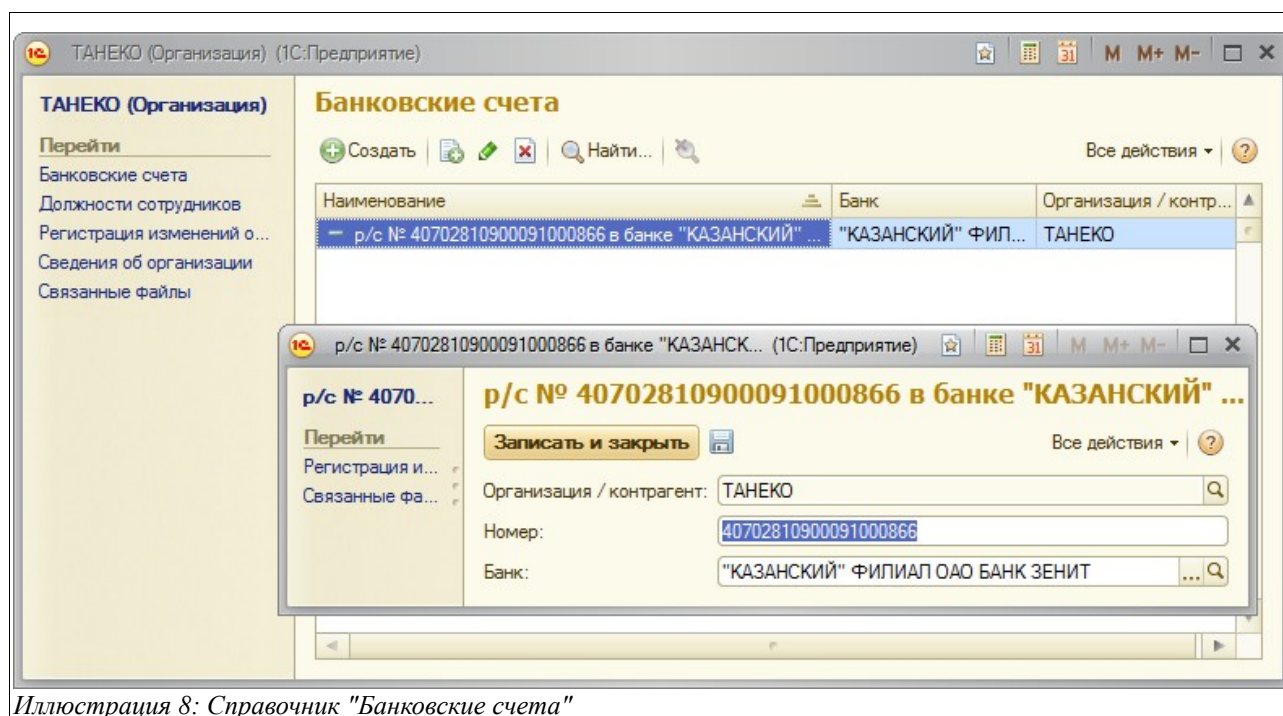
ТАНЕКО (Организация) (1С:Предприятие)

M M+ M-

ТАНЕКО (Организация)

Перейти

Банковские счета

Должности сотрудников

Регистрация изменений о...

Сведения об организации

Связанные файлы

Банковские счета

Создать | Найти...

Все действия ▾ ?

| Наименование | Банк | Организация / контр... |
|---|---|---|
| р/с № 40702810900091000866 в банке "КАЗАНСКИЙ" ... | "КАЗАНСКИЙ" ФИЛ... | ТАНЕКО |

р/с № 40702810900091000866 в банке "КАЗАНСК... (1С:Предприятие)

M M+ M-

р/с № 4070...

Перейти

Регистрация и...

Связанные фа...

р/с № 40702810900091000866 в банке "КАЗАНСКИЙ" ...

Записать и закрыть

Все действия ▾ ?

Организация / контрагент: ТАНЕКО

Номер: 40702810900091000866

Банк: "КАЗАНСКИЙ" ФИЛИАЛ ОАО БАНК ЗЕНИТ

Иллюстрация 8: Справочник "Банковские счета"